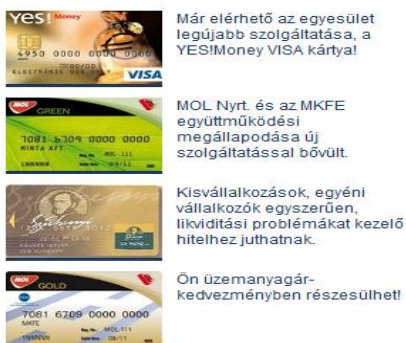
YES! Money
4950 0000 0000
ELECTRONIC USE ONLY
VISA

Már elérhető az egyesület legújabb szolgáltatása, a YES!Money VISA kártya!

MOL
GREEN
7081 6709 0000 0000
MINTA KFT
MOL-111

MOL Nyrt. és az MKFE együttműködési megállapodása új szolgáltatással bővült.

Széchenyi

Kisvállalkozások, egyéni vállalkozók egyszerűen, likviditási problémákat kezelő hitelhez juthatnak.

MOL
GOLD
7081 6709 0000 0000
MKFE
MOL-111

Ön üzemanyagár-kedvezményben részesülhet!